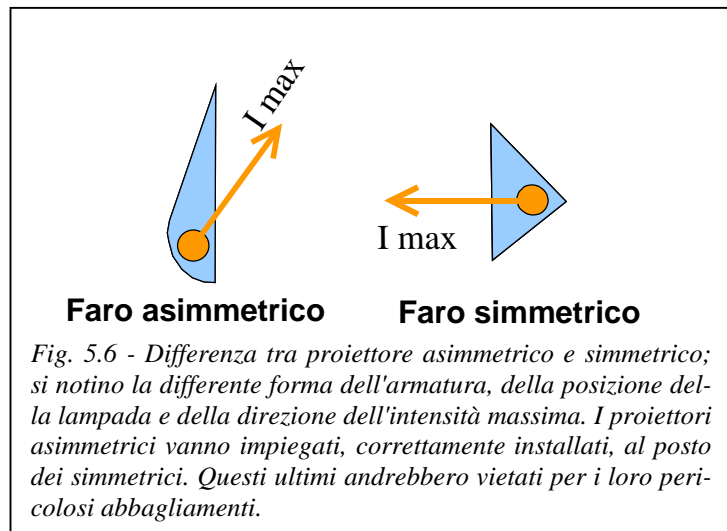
I max

I max

Faro asimmetrico

Faro simmetrico

Fig. 5.6 - Differenza tra proiettore asimmetrico e simmetrico; si notino la differente forma dell'armatura, della posizione della lampada e della direzione dell'intensità massima. I proiettori asimmetrici vanno impiegati, correttamente installati, al posto dei simmetrici. Questi ultimi andrebbero vietati per i loro pericolosi abbagliamenti.